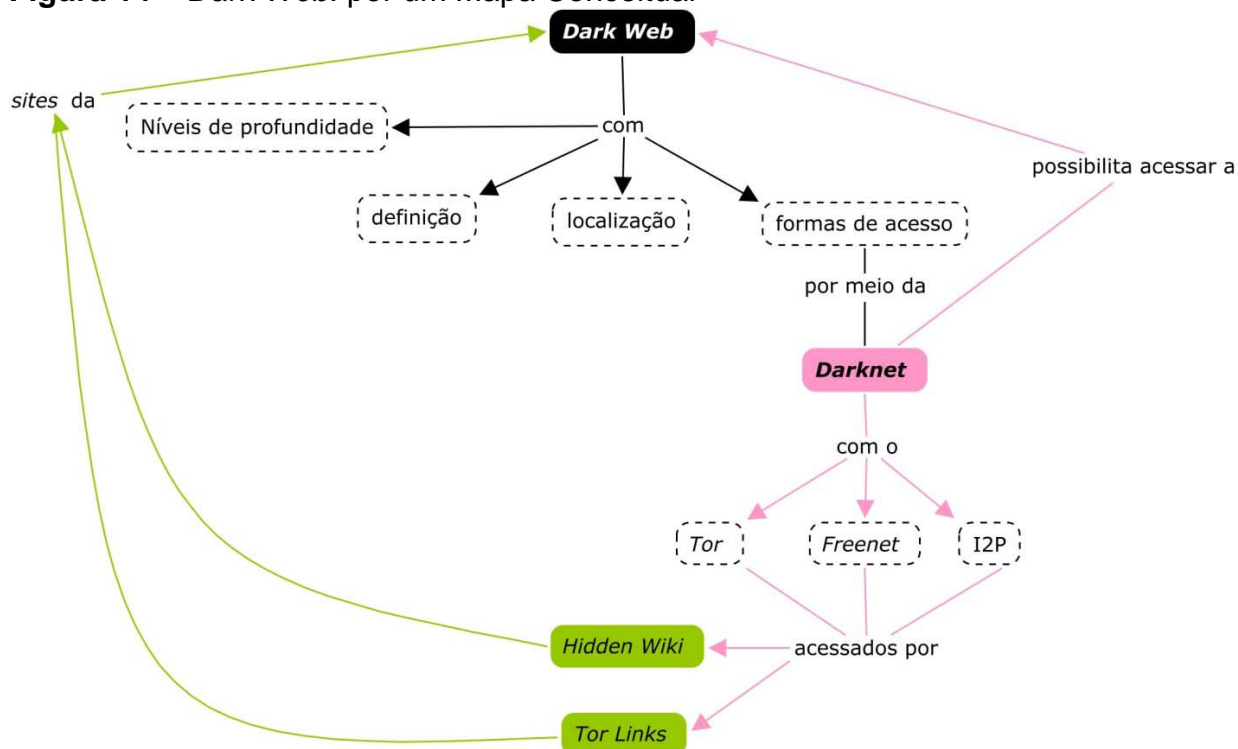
Figura 11 – Dark Web: por um mapa conceitual

Dark Web

sites da

Níveis de profundidade

com

possibilita acessar a

definição

localização

formas de acesso

por meio da

Darknet

com o

Tor

Freenet

I2P

Hidden Wiki

acessados por

Tor Links